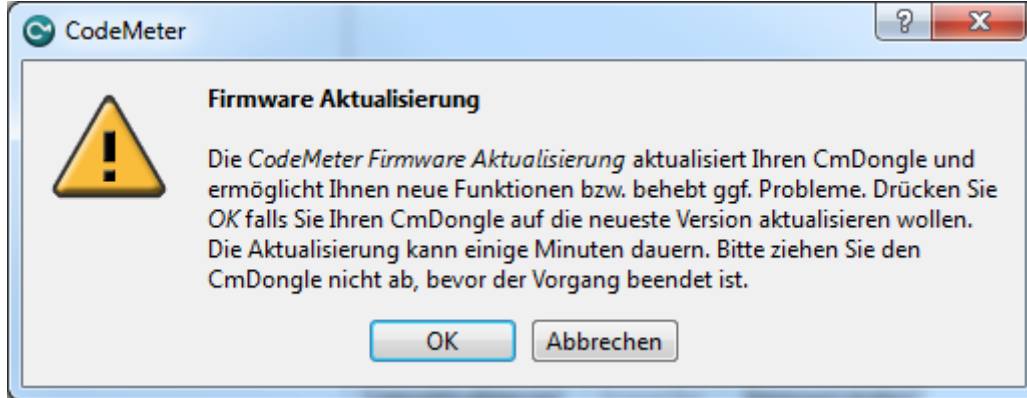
CodeMeter

?

X

Firmware Aktualisierung

Die CodeMeter Firmware Aktualisierung aktualisiert Ihren CmDongle und ermöglicht Ihnen neue Funktionen bzw. behebt ggf. Probleme. Drücken Sie OK falls Sie Ihren CmDongle auf die neueste Version aktualisieren wollen. Die Aktualisierung kann einige Minuten dauern. Bitte ziehen Sie den CmDongle nicht ab, bevor der Vorgang beendet ist.

OK

Abbrechen